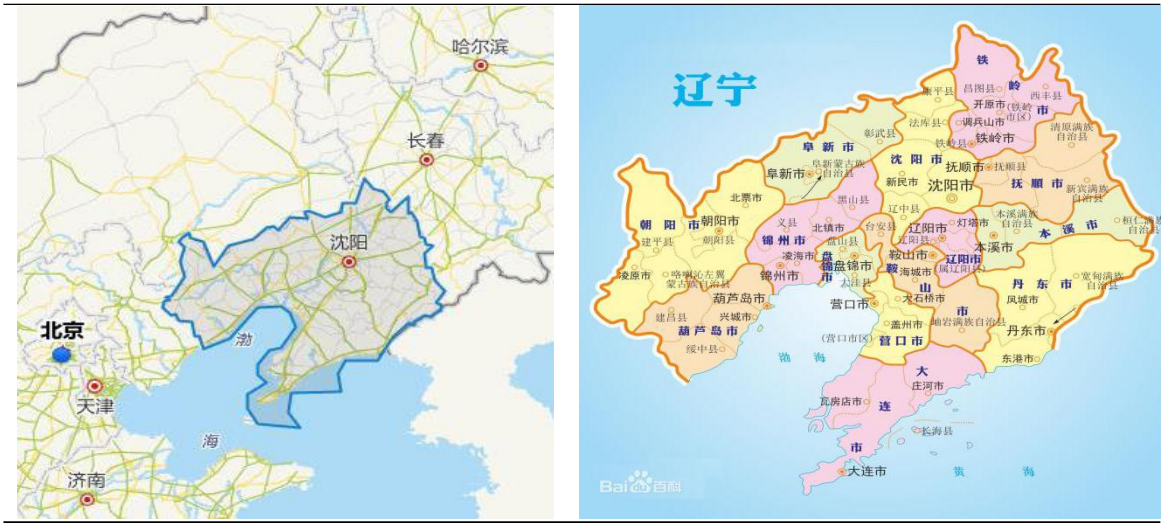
哈尔滨

长春

沈阳

北京

渤

天津

海

济南

辽宁

铁

岭

市

昌图县

西丰县

康平县

开原市

(铁岭市区)

调兵山市

法库县

铁岭市

清原满族自治县

铁岭县

彰武县

阜新市

阜新蒙古族自治县

阜新市

沈阳市

抚顺市

抚顺县

抚顺市

新民市

沈阳市

新宾满族自治县

北票市

黑山县

辽中县

朝阳市

义县

灯塔市

本溪满族自治县

朝阳市

北镇市

台安县

辽阳市

桓仁满族自治县

建平县

朝阳县

锦州市

盘山县

辽阳县

本溪市

本溪市

凌海市

盘锦市

鞍山市

辽阳市

喀喇沁左翼蒙古族自治县

锦州市

太安县

海城市

(属辽阳县)

凌源市

鞍

山

丹东市

宽甸满族自治县

葫芦岛市

营口市

大石桥市

市

凤城市

建昌县

兴城市

葫芦岛市

盖州市

岫岩满族自治县

丹东市

绥中县

(营口市区)

营口市

东港市

渤海

大

庄河市

瓦房店市

连

长海县

市

黄

海

大连市

Bai百科